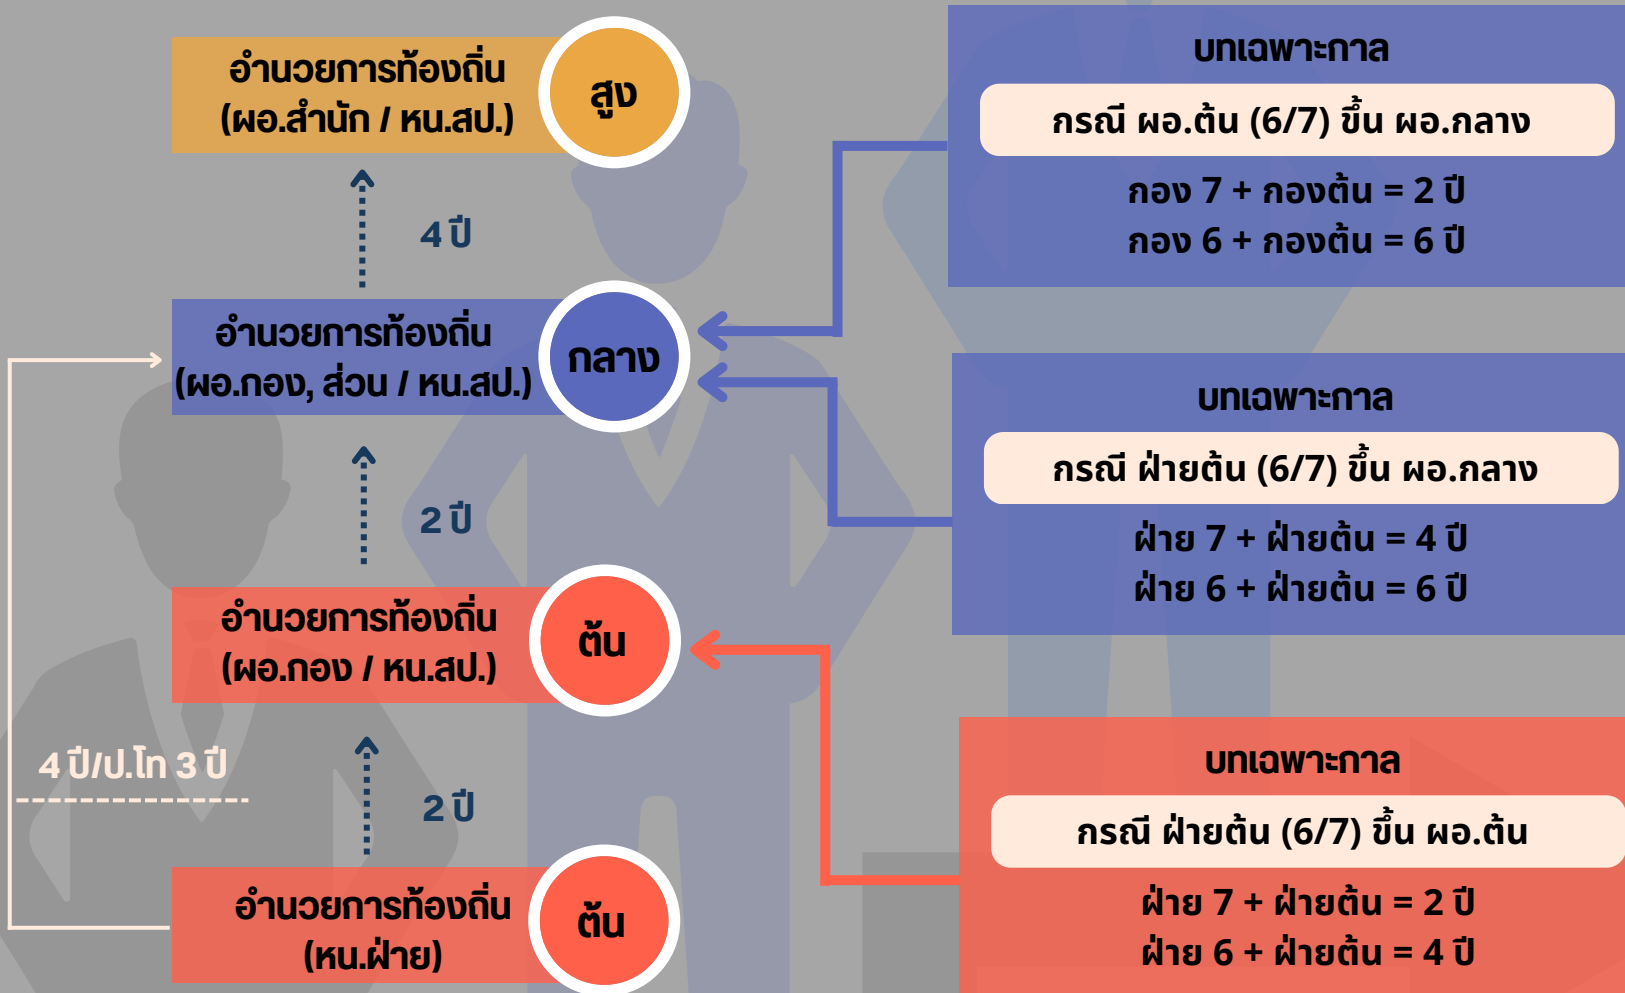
อำนวยการท้องถิ่น
(ผอ.สำนัก / หน.สป.)

สูง

4 ปี

อำนวยการท้องถิ่น
(ผอ.กอง, ส่วน / หน.สป.)

กลาง

2 ปี

อำนวยการท้องถิ่น
(ผอ.กอง / หน.สป.)

ต้น

4 ปี/ป.โท 3 ปี

2 ปี

อำนวยการท้องถิ่น
(หน.ฝ่าย)

ต้น

บทเฉพาะกาล

กรณี ผอ.ต้น (6/7) ขึ้น ผอ.กลาง

กอง 7 + กองต้น = 2 ปี
กอง 6 + กองต้น = 6 ปี

บทเฉพาะกาล

กรณี ฝ่ายต้น (6/7) ขึ้น ผอ.กลาง

ฝ่าย 7 + ฝ่ายต้น = 4 ปี
ฝ่าย 6 + ฝ่ายต้น = 6 ปี

บทเฉพาะกาล

กรณี ฝ่ายต้น (6/7) ขึ้น ผอ.ต้น

ฝ่าย 7 + ฝ่ายต้น = 2 ปี
ฝ่าย 6 + ฝ่ายต้น = 4 ปี